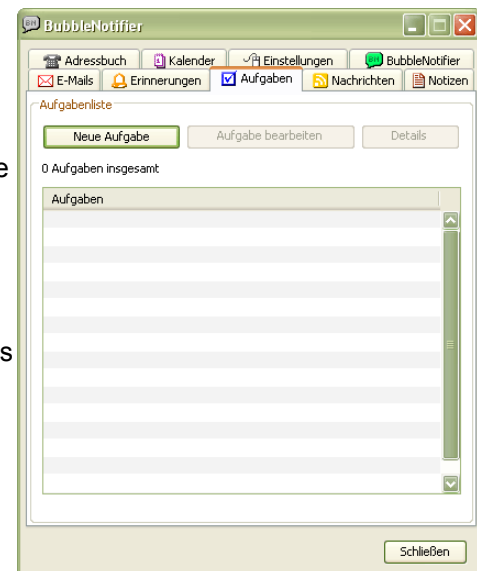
BubbleNotifier

Adressbuch | Kalender | Einstellungen | BubbleNotifier
E-Mails | Erinnerungen | Aufgaben | Nachrichten | Notizen

Aufgabenliste

Neue Aufgabe | Aufgabe bearbeiten | Details

0 Aufgaben insgesamt

| Aufgaben |
|---|

e

s

Schließen